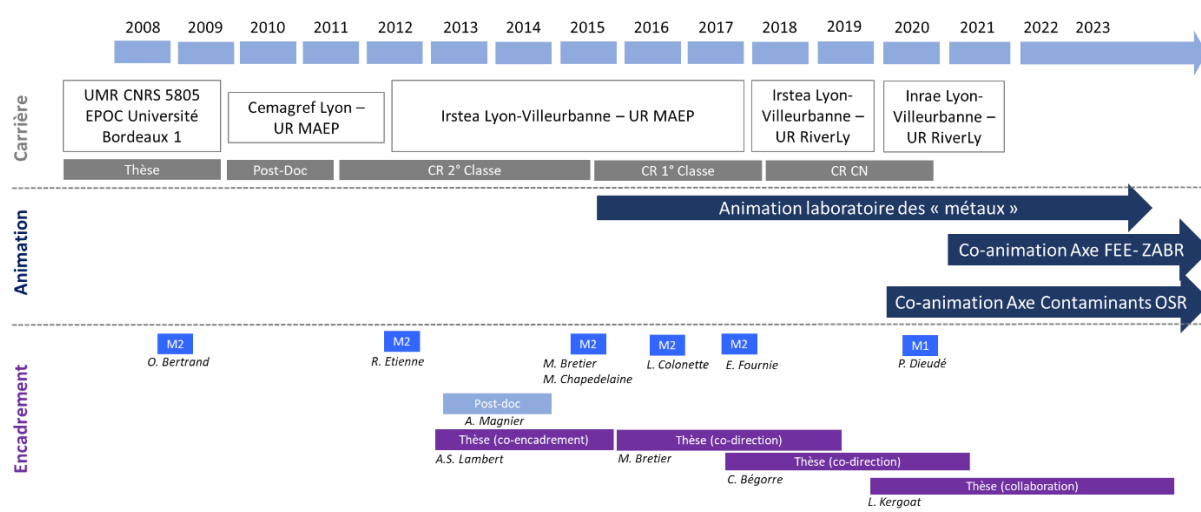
2008 2009 2010 2011 2012 2013 2014 2015 2016 2017 2018 2019 2020 2021 2022 2023

Carrière

UMR CNRS 5805 EPOC Université Bordeaux 1

Cemagref Lyon – UR MAEP

Irstea Lyon-Villeurbanne – UR MAEP

Irstea Lyon-Villeurbanne – UR RiverLy

Inrae Lyon-Villeurbanne – UR RiverLy

Thèse

Post-Doc

CR 2° Classe

CR 1° Classe

CR CN

Animation

Animation laboratoire des « métaux »

Co-animation Axe FEE- ZABR

Co-animation Axe Contaminants OSR

Encadrement

M2
O. Bertrand

M2
R. Etienne

M2
M. Bretier
M. Chapedelaine

M2
L. Colonette

M2
E. Fournie

M1
P. Dieudé

Post-doc
A. Magnier

Thèse (co-encadrement)
A.S. Lambert

Thèse (co-direction)
M. Bretier

Thèse (co-direction)
C. Bégorre

Thèse (collaboration)
L. Kergoat